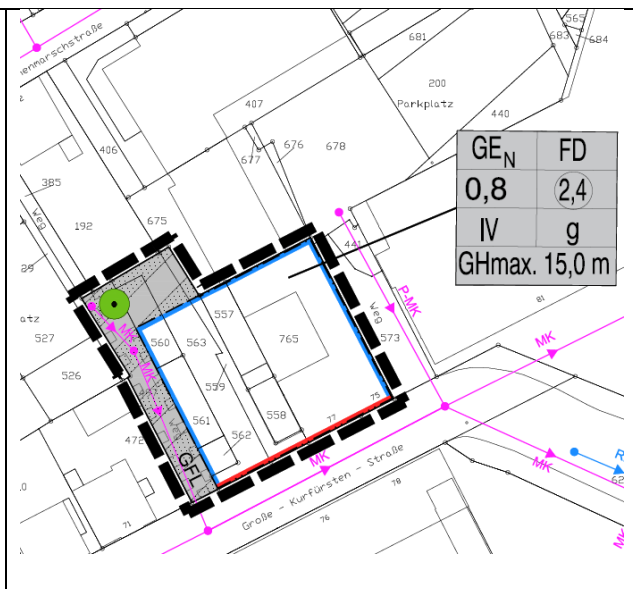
uenmarschstraße
565
683
684
681
200
Parkplatz
440
407
406
677
676
678
385
192
675
Weg
| $GE_N$ | FD |
|---|---|
| 0,8 | 2,4 |
| IV | g |
| GHmax. 15,0 m | |
441
P-MK
Weg
573
557
765
29
atz
527
MK
560
563
MK
526
559
MK
561
558
77
75
472
562
GFL
MK
MK
R
62
,0
78
71
Große - Kurfürsten - Straße